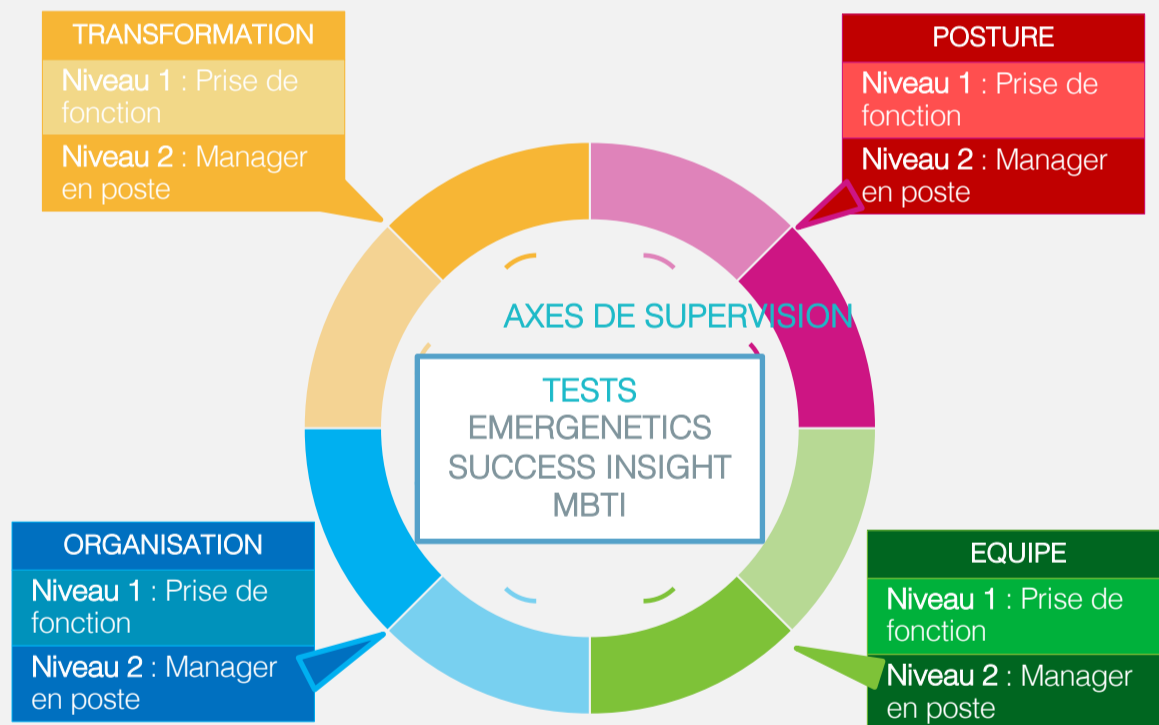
TRANSFORMATION

Niveau 1 : Prise de fonction

Niveau 2 : Manager en poste

POSTURE

Niveau 1 : Prise de fonction

Niveau 2 : Manager en poste

AXES DE SUPERVISION

TESTS
EMERGENETICS
SUCCESS INSIGHT
MBTI

ORGANISATION

Niveau 1 : Prise de fonction

Niveau 2 : Manager en poste

EQUIPE

Niveau 1 : Prise de fonction

Niveau 2 : Manager en poste